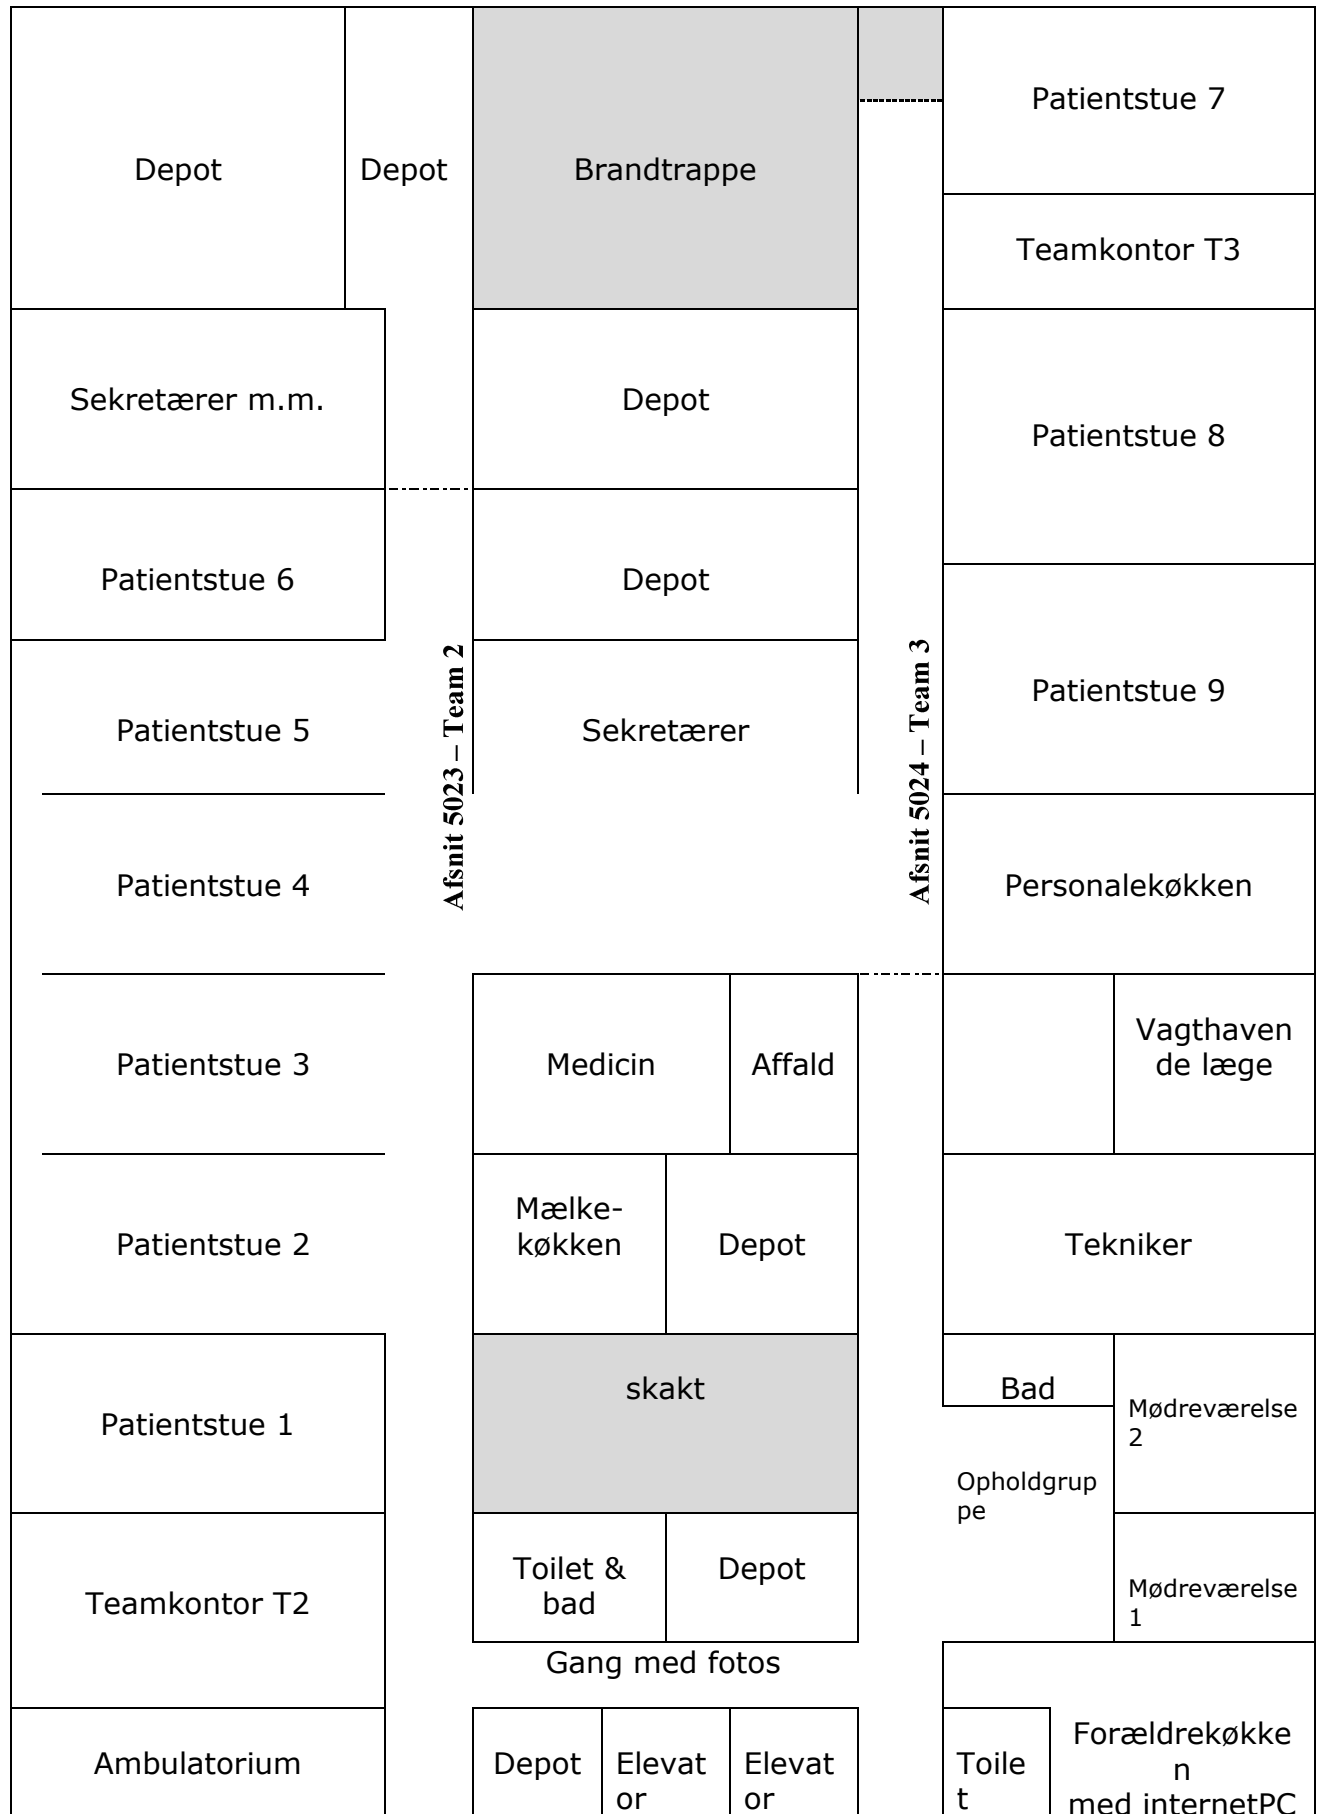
Depot

Depot

Brandtrappe

Patientstue 7

Teamkontor T3

Sekretærer m.m.

Depot

Patientstue 8

Patientstue 6

Depot

Afsnit 5023 – Team 2

Afsnit 5024 – Team 3

Patientstue 9

Patientstue 5

Sekretærer

Patientstue 4

Personalekøkken

Patientstue 3

Medicin

Affald

Vagthavende læge

Patientstue 2

Mælkekøkken

Depot

Tekniker

Patientstue 1

skakt

Bad

Mødreværelse 2

Opholdgruppe

Teamkontor T2

Toilet & bad

Depot

Mødreværelse 1

Gang med fotos

Ambulatorium

Depot

Elevator

Elevator

Toilet

Forældrekøkken med internetPC